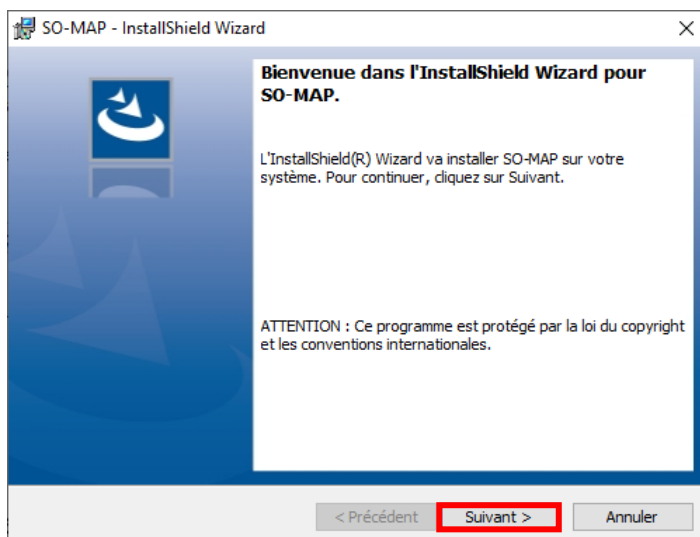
SO-MAP - InstallShield Wizard

×

Bienvenue dans l'InstallShield Wizard pour SO-MAP.

L'InstallShield(R) Wizard va installer SO-MAP sur votre système. Pour continuer, cliquez sur Suivant.

ATTENTION : Ce programme est protégé par la loi du copyright et les conventions internationales.

< Précédent

Suivant >

Annuler